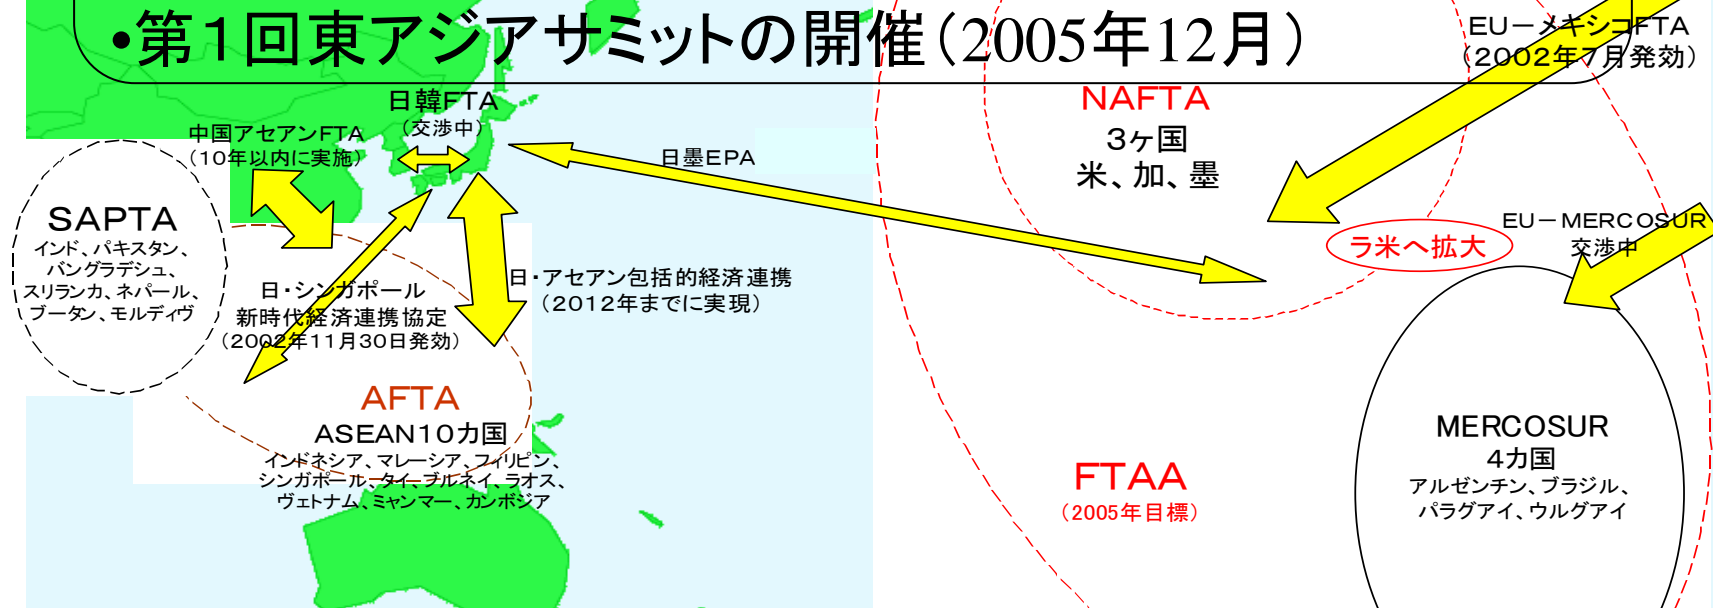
•第1回東アジアサミットの開催（2005年12月）

EUーメキシコFTA
（2002年7月発効）

日韓FTA
（交渉中）

中国アセアンFTA
（10年以内に実施）

日墨EPA

NAFTA
3ヶ国
米、加、墨

SAPTA
インド、パキスタン、
バングラデシュ、
スリランカ、ネパール、
ブータン、モルディヴ

日・シンガポール
新時代経済連携協定
（2002年11月30日発効）

日・アセアン包括的経済連携
（2012年までに実現）

ラ米へ拡大

EUーMERCOSUR
交渉中

AFTA
ASEAN10カ国
インドネシア、マレーシア、フィリピン、
シンガポール、タイ、ブルネイ、ラオス、
ヴェトナム、ミャンマー、カンボジア

FTAA
（2005年目標）

MERCOSUR
4カ国
アルゼンチン、ブラジル、
パラグアイ、ウルグアイ